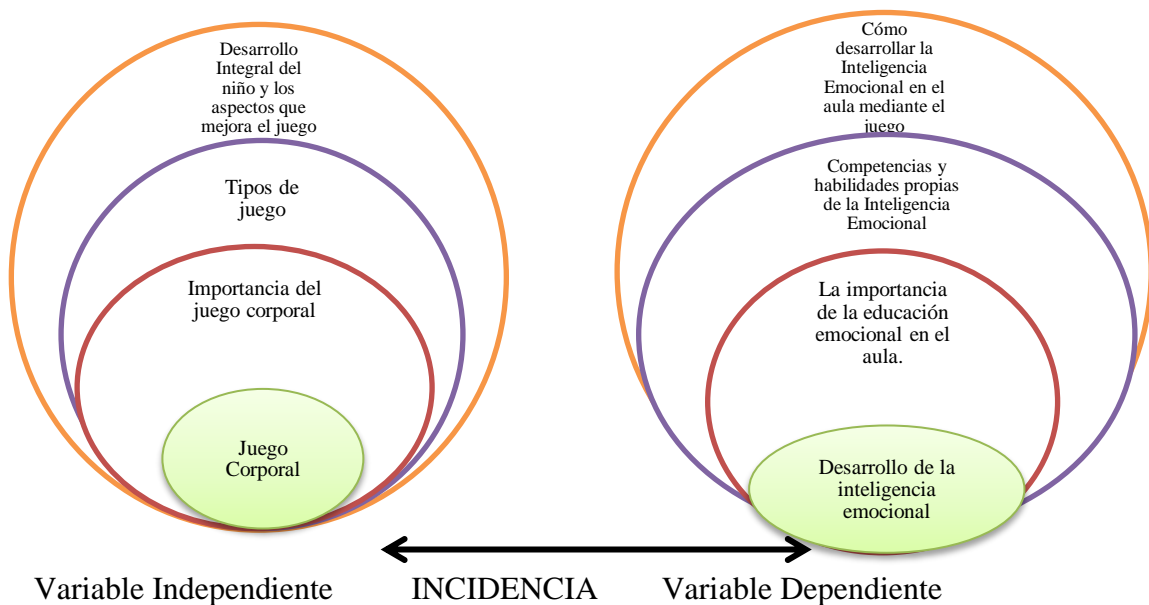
Desarrollo Integral del niño y los aspectos que mejora el juego

Tipos de juego

Importancia del juego corporal

Juego Corporal

Cómo desarrollar la Inteligencia Emocional en el aula mediante el juego

Competencias y habilidades propias de la Inteligencia Emocional

La importancia de la educación emocional en el aula.

Desarrollo de la inteligencia emocional

Variable Independiente

INCIDENCIA

Variable Dependiente